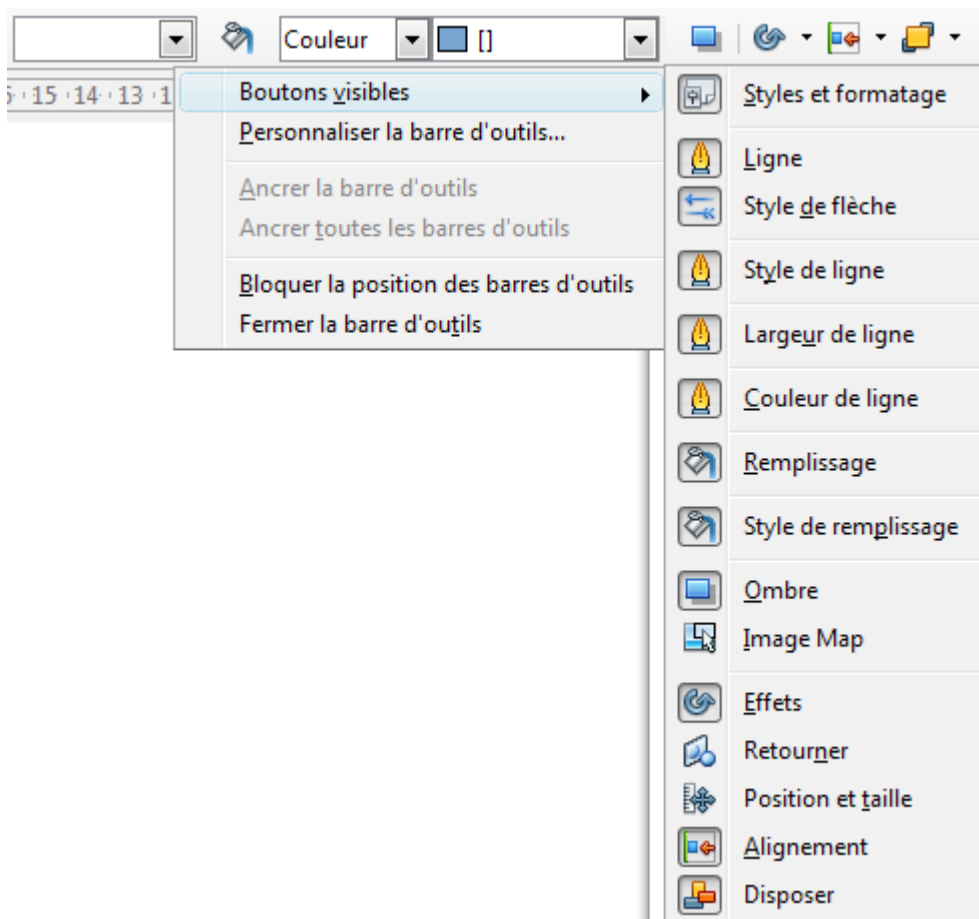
Couleur
[]

5 · 15 · 14 · 13 · 1

Boutons visibles
Personnaliser la barre d'outils...
Ancrer la barre d'outils
Ancrer toutes les barres d'outils
Bloquer la position des barres d'outils
Fermer la barre d'outils

Styles et formatage
Ligne
Style de flèche
Style de ligne
Largeur de ligne
Couleur de ligne
Remplissage
Style de remplissage
Ombre
Image Map
Effets
Retourner
Position et taille
Alignement
Disposer